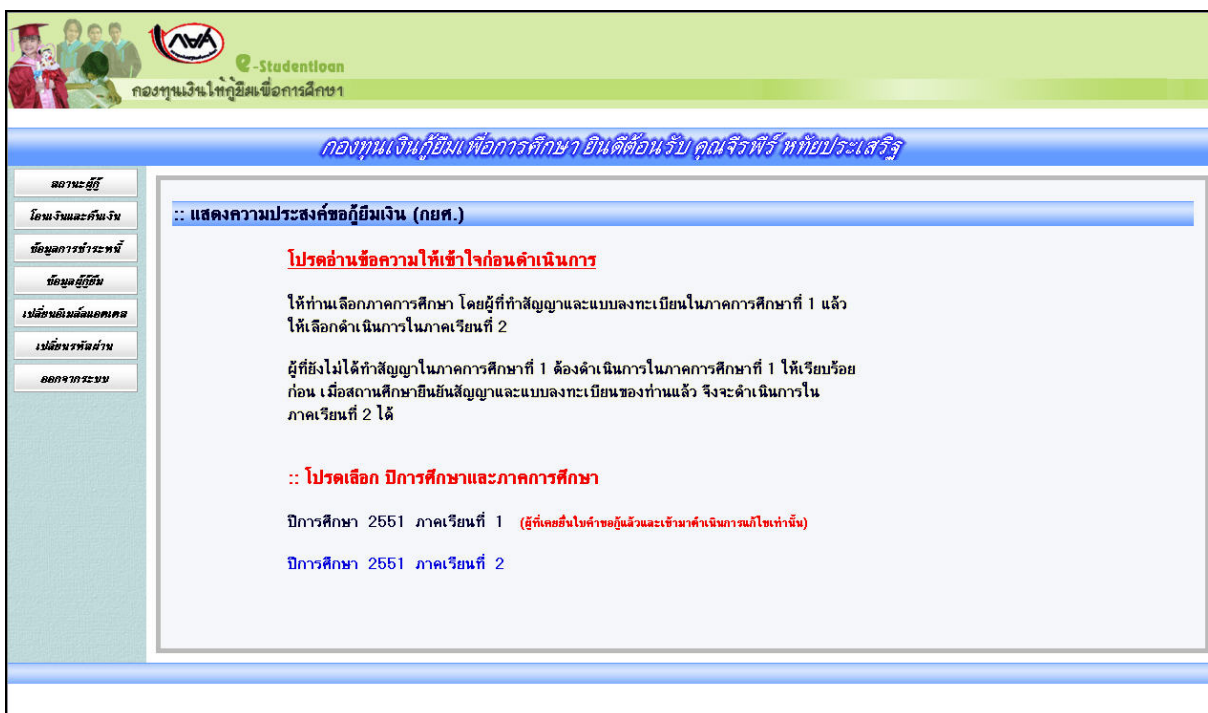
e-Studentloan
กองทุนเงินให้กู้ยืมเพื่อการศึกษา

กองทุนเงินกู้ยืมเพื่อการศึกษา ยินดีต้อนรับ คุณจีรพีร์ หทัยประเสริฐ

สถานะผู้กู้
โอนเงินและคืนเงิน
ข้อมูลการชำระหนี้
ข้อมูลผู้กู้ยืม
เปลี่ยนอีเมล์แอดเดรส
เปลี่ยนรหัสผ่าน
ออกจากระบบ

:: แสดงความประสงค์ขอกู้ยืมเงิน (กยศ.)

โปรดอ่านข้อความให้เข้าใจก่อนดำเนินการ

ให้ท่านเลือกภาคการศึกษา โดยผู้ที่ทำสัญญาและแบบลงทะเบียนในภาคการศึกษาที่ 1 แล้ว ให้เลือกดำเนินการในภาคเรียนที่ 2

ผู้ที่ยังไม่ได้ทำสัญญาในภาคการศึกษาที่ 1 ต้องดำเนินการในภาคการศึกษาที่ 1 ให้เรียบร้อยก่อน เมื่อสถานศึกษายืนยันสัญญาและแบบลงทะเบียนของท่านแล้ว จึงจะดำเนินการในภาคเรียนที่ 2 ได้

:: โปรดเลือก ปีการศึกษาและภาคการศึกษา

ปีการศึกษา 2551 ภาคเรียนที่ 1 (ผู้ที่เคยยื่นใบคำขอกู้แล้วและเข้ามาดำเนินการแก้ไขเท่านั้น)

ปีการศึกษา 2551 ภาคเรียนที่ 2